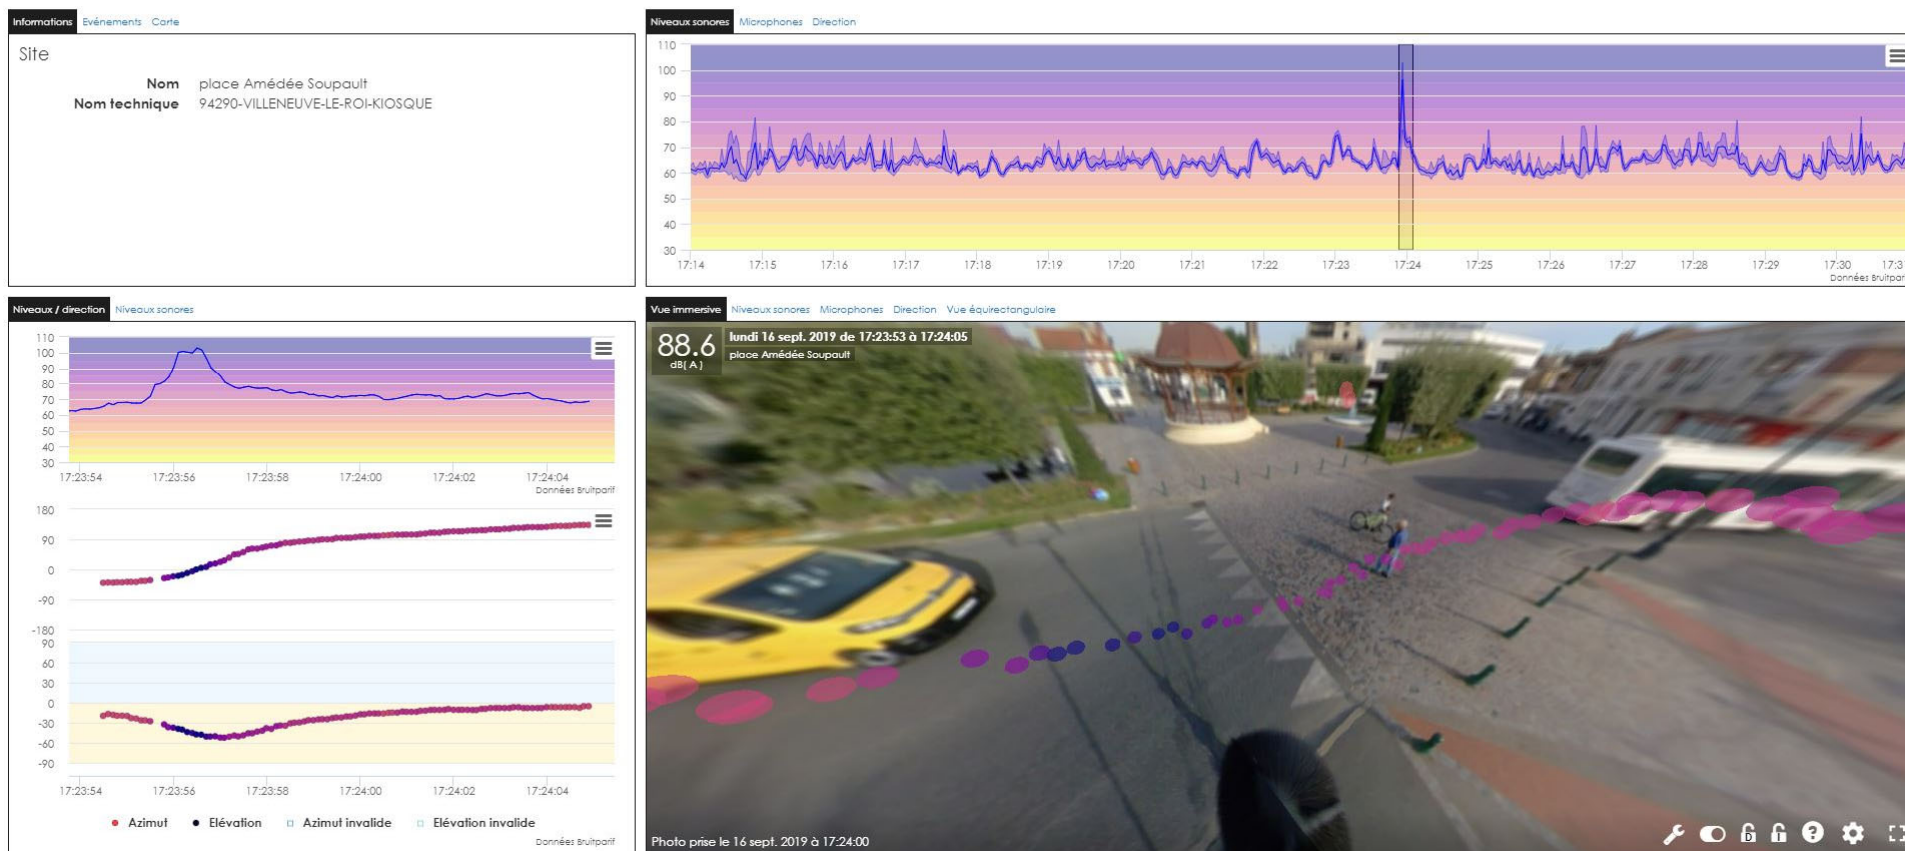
Informations Événements Carte

Site

Nom place Amédée Soupault
Nom technique 94290-VILLENEUVE-LE-ROI-KIOSQUE

Niveaux sonores Microphones Direction

110
100
90
80
70
60
50
40
30

17:14 17:15 17:16 17:17 17:18 17:19 17:20 17:21 17:22 17:23 17:24 17:25 17:26 17:27 17:28 17:29 17:30 17:3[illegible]

Données Bruitpar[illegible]

Niveaux / direction Niveaux sonores

110
100
90
80
70
60
50
40
30

17:23:54 17:23:56 17:23:58 17:24:00 17:24:02 17:24:04

Données Bruitparif

180
90
0
-90
-180
90
60
30
0
-30
-60
-90

17:23:54 17:23:56 17:23:58 17:24:00 17:24:02 17:24:04

Azimut Élévation Azimut invalide Élévation invalide

Données Bruitparif

Vue immersive Niveaux sonores Microphones Direction Vue équirectangulaire

88.6
dB(A)

lundi 16 sept. 2019 de 17:23:53 à 17:24:05
place Amédée Soupault

Photo prise le 16 sept. 2019 à 17:24:00